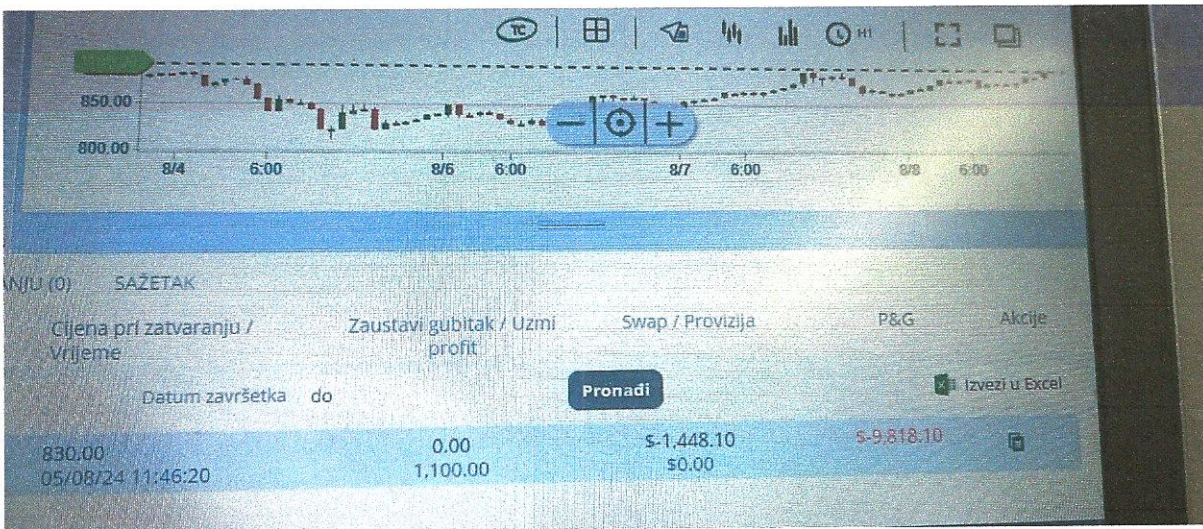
TC H1

850.00
800.00
8/4 6:00 8/6 6:00 8/7 6:00 8/8 6:00

NJU (0) SAŽETAK

| Cijena pri zatvaranju / Vrijeme | Zaustavi gubitak / Uzmi profit | Swap / Provizija | P&G | Akcije |
|---|---|---|---|---|
| Datum završetka do | | Pronađi | | Izvezi u Excel |
| 830.00 05/08/24 11:46:20 | 0.00 1,100.00 | $-1,448.10 $0.00 | $-9,818.10 | |